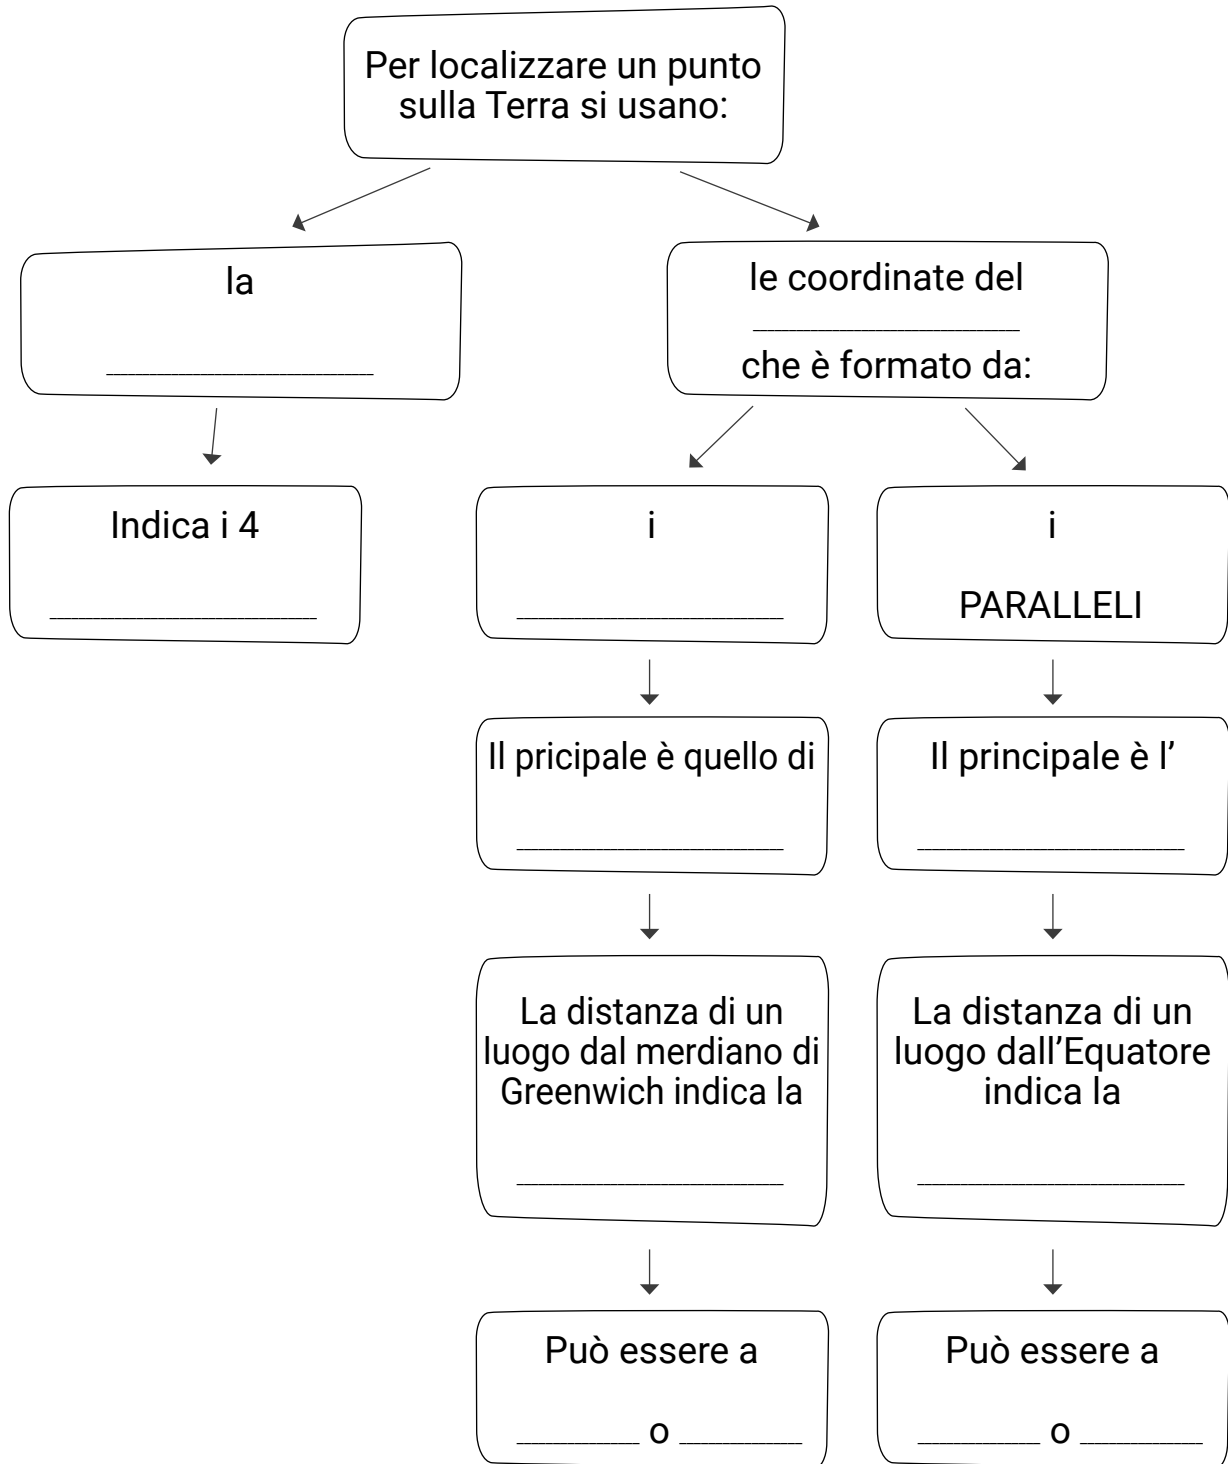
Per localizzare un punto sulla Terra si usano:

la

_______________

Indica i 4

_______________

le coordinate del

_______________

che è formato da:

i

_______________

Il pricipale è quello di

_______________

La distanza di un luogo dal merdiano di Greenwich indica la

_______________

Può essere a

_______ o _______

i

PARALLELI

Il principale è l'

_______________

La distanza di un luogo dall'Equatore indica la

_______________

Può essere a

_______ o _______